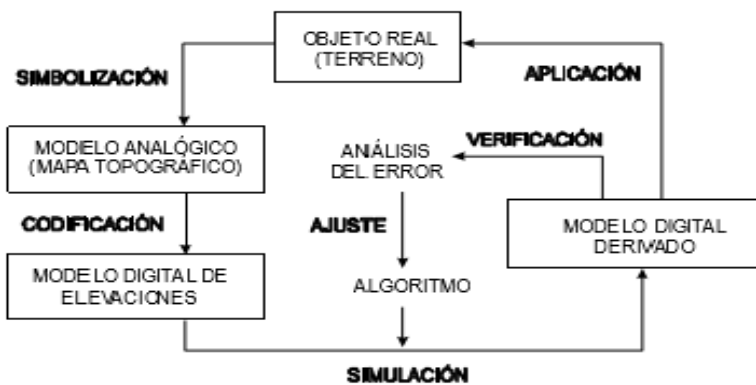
OBJETO REAL (TERRENO)

SIMBOLIZACIÓN

APLICACIÓN

MODELO ANALÓGICO (MAPA TOPOGRÁFICO)

VERIFICACIÓN

ANÁLISIS DEL ERROR

CODIFICACIÓN

AJUSTE

MODELO DIGITAL DERIVADO

MODELO DIGITAL DE ELEVACIONES

ALGORITMO

SIMULACIÓN